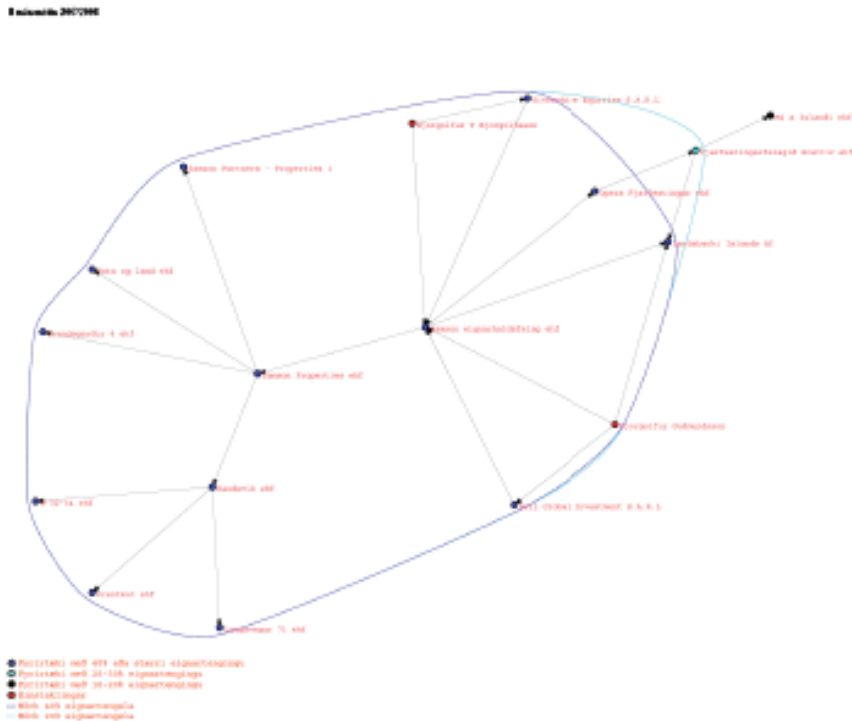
Staða mála 20072008

Landic Property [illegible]
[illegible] v Dreifing ehf
Kaupþing fjárfestingar ehf
Stoðir Invest ehf
Fasteignafélagið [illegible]
Baugur Group hf
Þyrping hf
Miðengi ehf
Hagar hf
Landsbanki Íslands hf
Gaumur Holding S.A.
Baugur Group ehf
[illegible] Invest ehf
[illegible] ehf
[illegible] ehf
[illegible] ehf
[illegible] ehf

Fyrirtæki með 40% eða stærri eignarhlutdeild
Fyrirtæki með 20-39% eignarhlutdeild
Fyrirtæki með 10-19% eignarhlutdeild
Einstaklingar
Minni en 10% eignarhlutdeild
Minni en 10% eignarhlutdeild